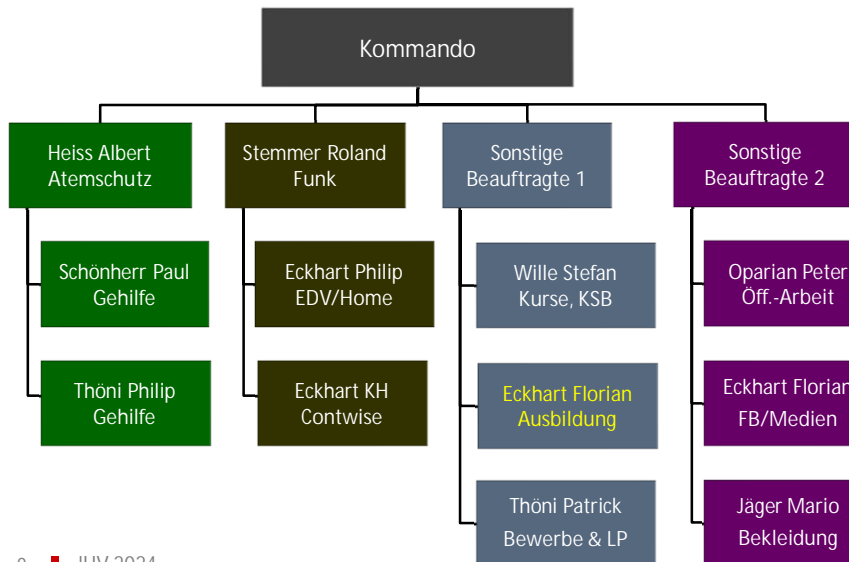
Kommando

Heiss Albert
Atemschutz

Schönherr Paul
Gehilfe

Thöni Philip
Gehilfe

Stemmer Roland
Funk

Eckhart Philip
EDV/Home

Eckhart KH
Contwise

Sonstige
Beauftragte 1

Wille Stefan
Kurse, KSB

Eckhart Florian
Ausbildung

Thöni Patrick
Bewerbe & LP

Sonstige
Beauftragte 2

Oparian Peter
Öff.-Arbeit

Eckhart Florian
FB/Medien

Jäger Mario
Bekleidung

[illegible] JULY 2024